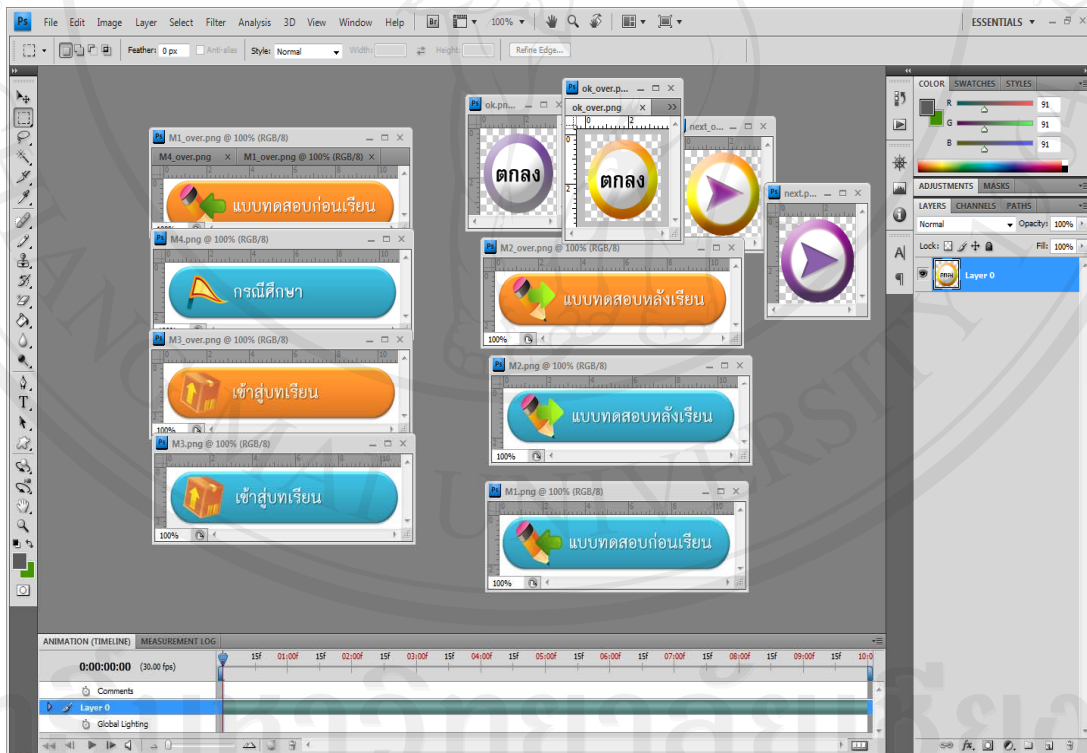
Ps File Edit Image Layer Select Filter Analysis 3D View Window Help Br 100% ESSENTIALS

Feather: 0 px Anti-alias Style: Normal Width: Height: Refine Edge...

M1_over.png @ 100% (RGB/8)
M4_over.png × M1_over.png @ 100% (RGB/8) ×
แบบทดสอบก่อนเรียน

M4.png @ 100% (RGB/8)
กรณีศึกษา

M3_over.png @ 100% (RGB/8)
เข้าสู่บทเรียน

M3.png @ 100% (RGB/8)
เข้าสู่บทเรียน
100%

ok.pn...
ตกลง

ok_over.p...
ok_over.png
ตกลง

next_o...

next.p...

M2_over.png @ 100% (RGB/8)
แบบทดสอบหลังเรียน
100%

M2.png @ 100% (RGB/8)
แบบทดสอบหลังเรียน
100%

M1.png @ 100% (RGB/8)
แบบทดสอบก่อนเรียน
100%

COLOR SWATCHES STYLES
R 91
G 91
B 91

ADJUSTMENTS MASKS
LAYERS CHANNELS PATHS
Normal Opacity: 100%
Lock: Fill: 100%
Layer 0

ANIMATION (TIMELINE) MEASUREMENT LOG
0:00:00:00 (30.00 fps)
15f 01:00f 15f 02:00f 15f 03:00f 15f 04:00f 15f 05:00f 15f 06:00f 15f 07:00f 15f 08:00f 15f 09:00f 15f 10:0
Comments
Layer 0
Global Lighting